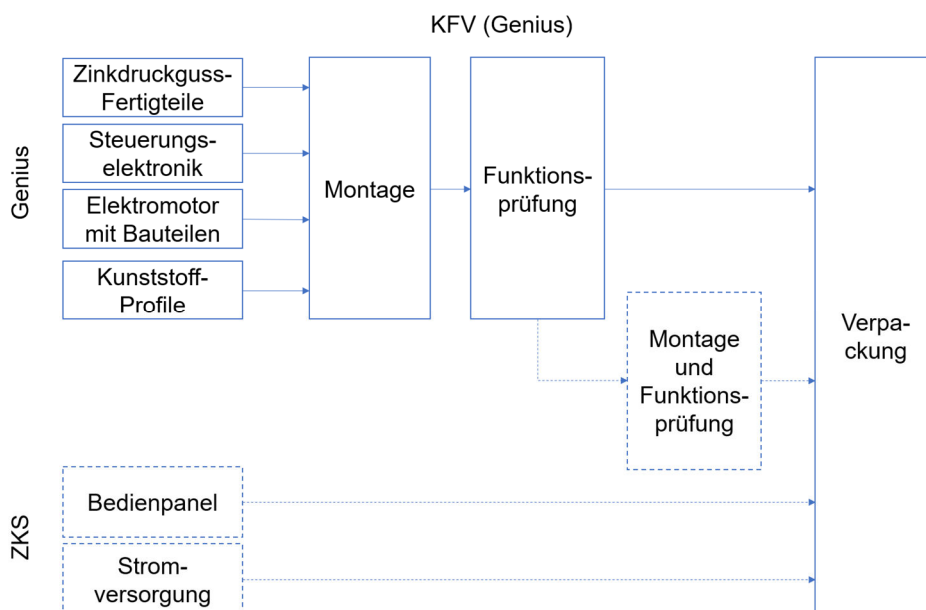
KFV (Genius)

Genius

Zinkdruckguss-Fertigteile

Steuerungs-elektronik

Elektromotor mit Bauteilen

Kunststoff-Profile

Montage

Funktions-prüfung

Montage und Funktions-prüfung

Verpa-ckung

ZKS

Bedienpanel

Strom-versorgung